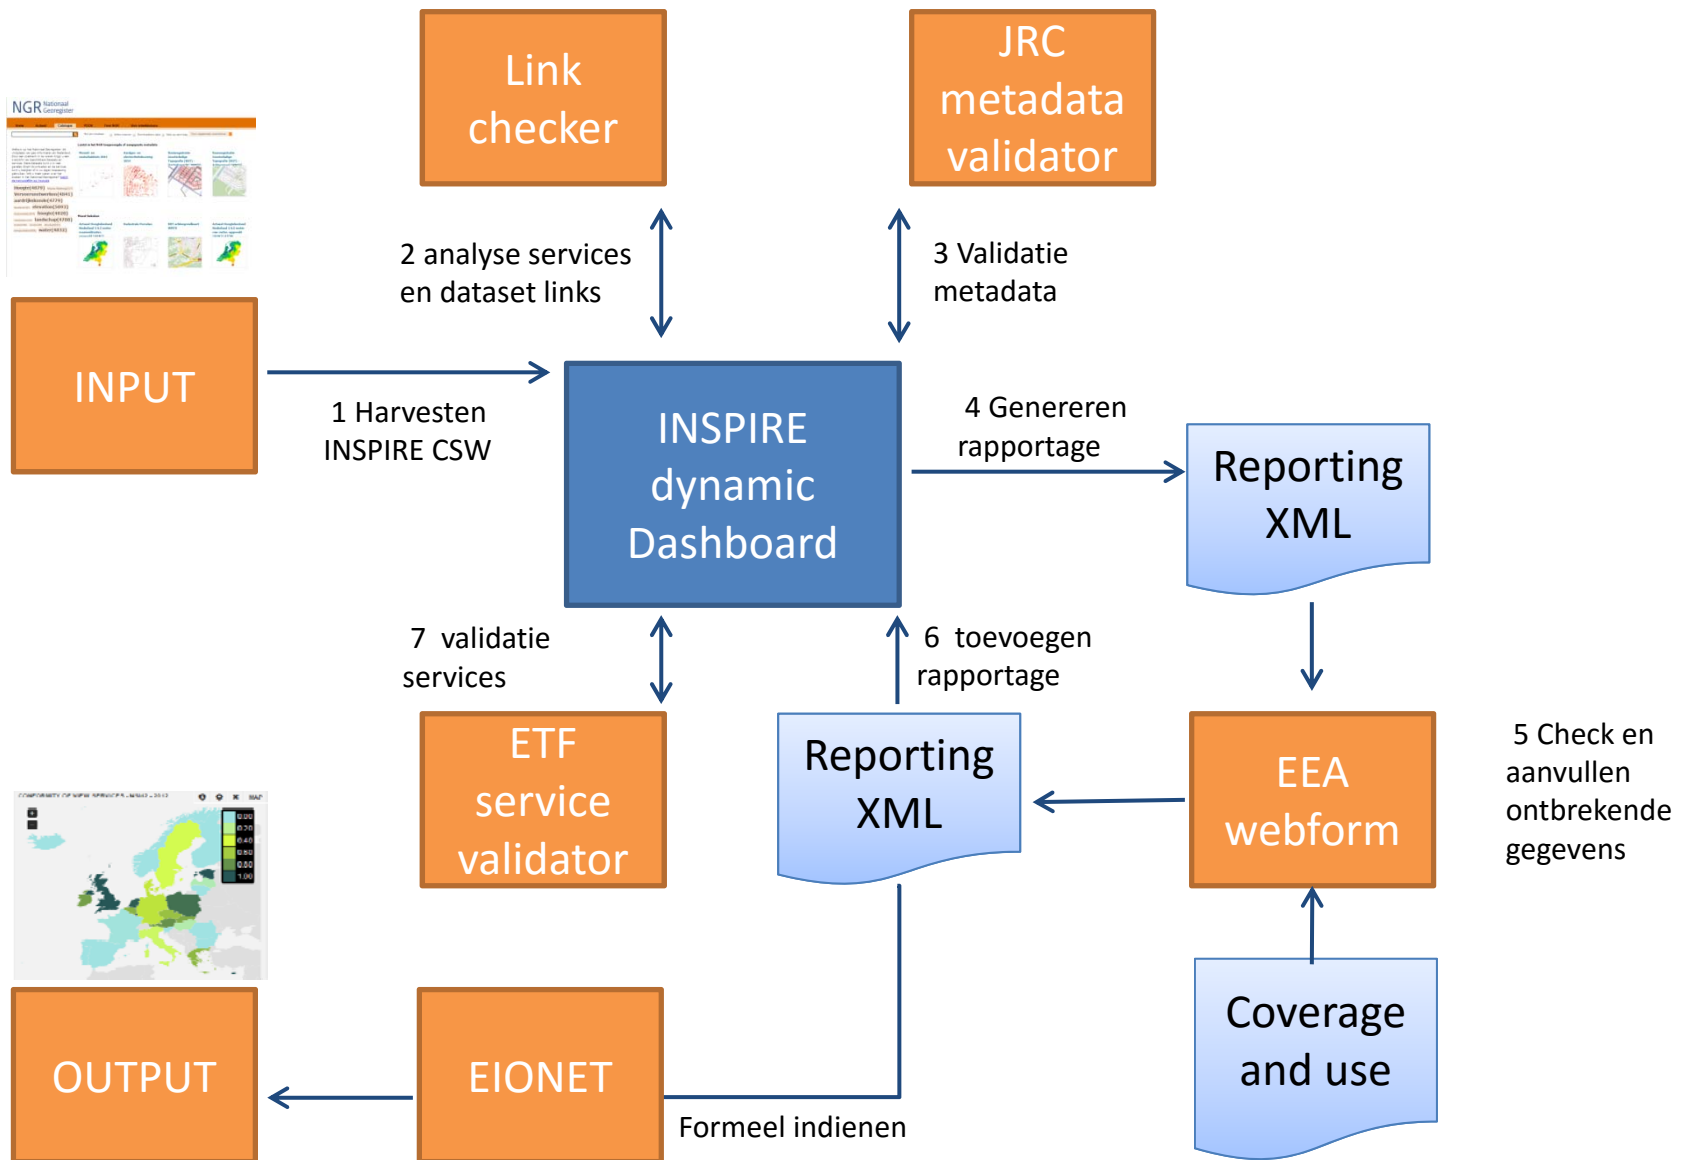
NGR Nationaal Georegister

Link checker

JRC metadata validator

2 analyse services en dataset links

3 Validatie metadata

INPUT

1 Harvesten INSPIRE CSW

INSPIRE dynamic Dashboard

4 Genereren rapportage

Reporting XML

7 validatie services

6 toevoegen rapportage

ETF service validator

Reporting XML

EEA webform

5 Check en aanvullen ontbrekende gegevens

Coverage and use

OUTPUT

EIONET

Formeel indienen